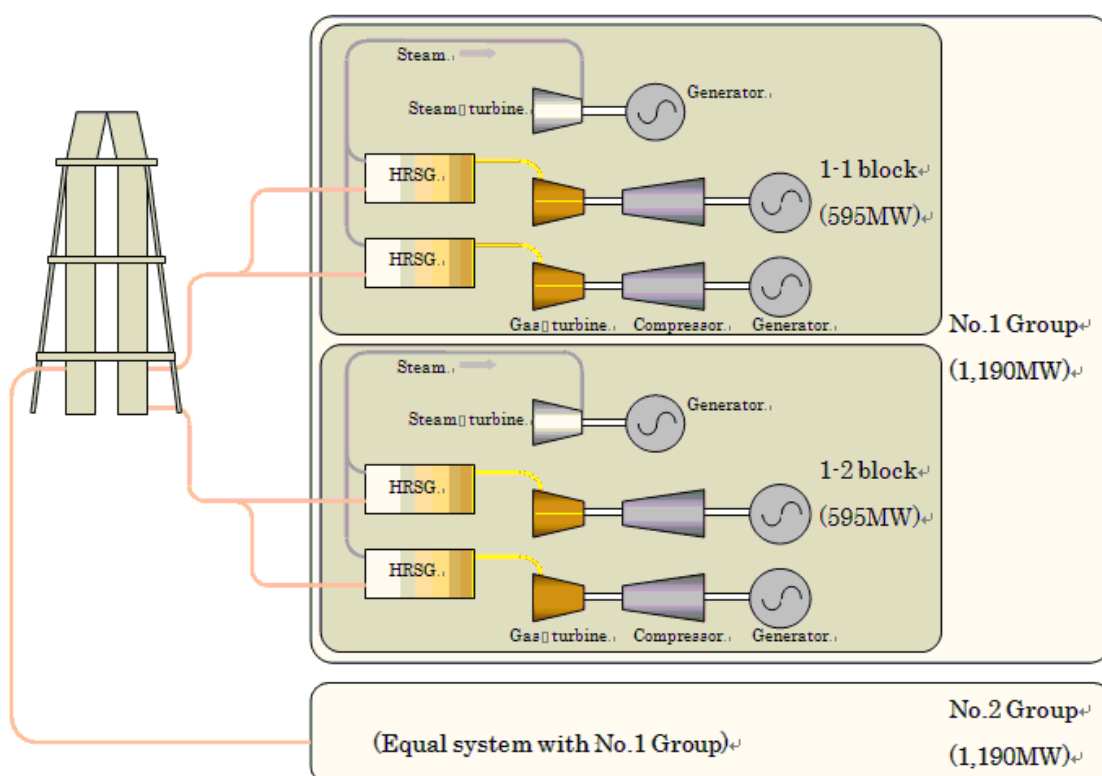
Steam

Steam turbine

Generator

HRSG

HRSG

1-1 block

(595MW)

Gas turbine

Compressor

Generator

No.1 Group

(1,190MW)

Steam

Steam turbine

Generator

HRSG

HRSG

1-2 block

(595MW)

Gas turbine

Compressor

Generator

No.2 Group

(Equal system with No.1 Group)

(1,190MW)